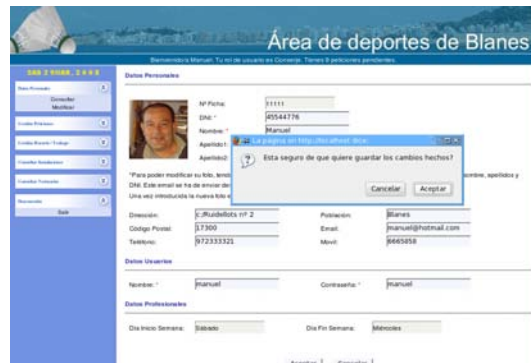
Área de deportes de Blanes

Bienvenido/a Manuel. Tu rol de usuario es Conserje. Tienes 8 peticiones pendientes.

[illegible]

Datos Personales
Consultar
Modificar

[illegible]
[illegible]
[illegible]
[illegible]
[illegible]
Salir

Nº Ficha: 11111
DNI: * 45544776
Nombre: * Manuel
Apellido1: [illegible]
Apellido2: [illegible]

*Para poder modificar su foto, tiene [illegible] nombre, apellidos y DNI. Este email se ha de enviar des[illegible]
Una vez introducida la nueva foto e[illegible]

La página en http://localhost dice:
Esta seguro de que quiere guardar los cambios hechos?
Cancelar Aceptar

Dirección: c/Ruidellots nº 2
Población: Blanes
Código Postal: 17300
Email: manuel@hotmail.com
Teléfono: 972333321
Movil: 6665858

Datos Usuarios
Nombre: * manuel
Contraseña: * manuel

Datos Profesionales
Dia Inicio Semana: Sábado
Dia Fin Semana: Miércoles

Aceptar | Cancelar |